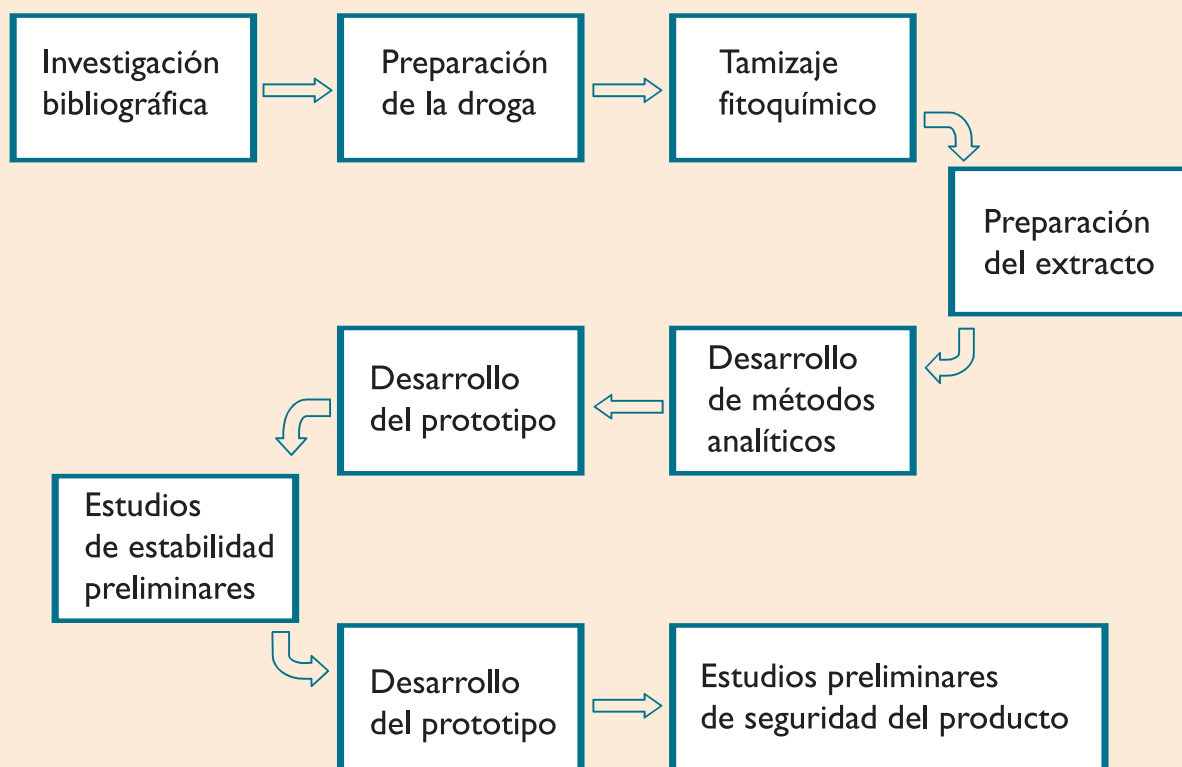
Investigación bibliográfica

Preparación de la droga

Tamizaje fitoquímico

Preparación del extracto

Desarrollo de métodos analíticos

Desarrollo del prototipo

Estudios de estabilidad preliminares

Desarrollo del prototipo

Estudios preliminares de seguridad del producto